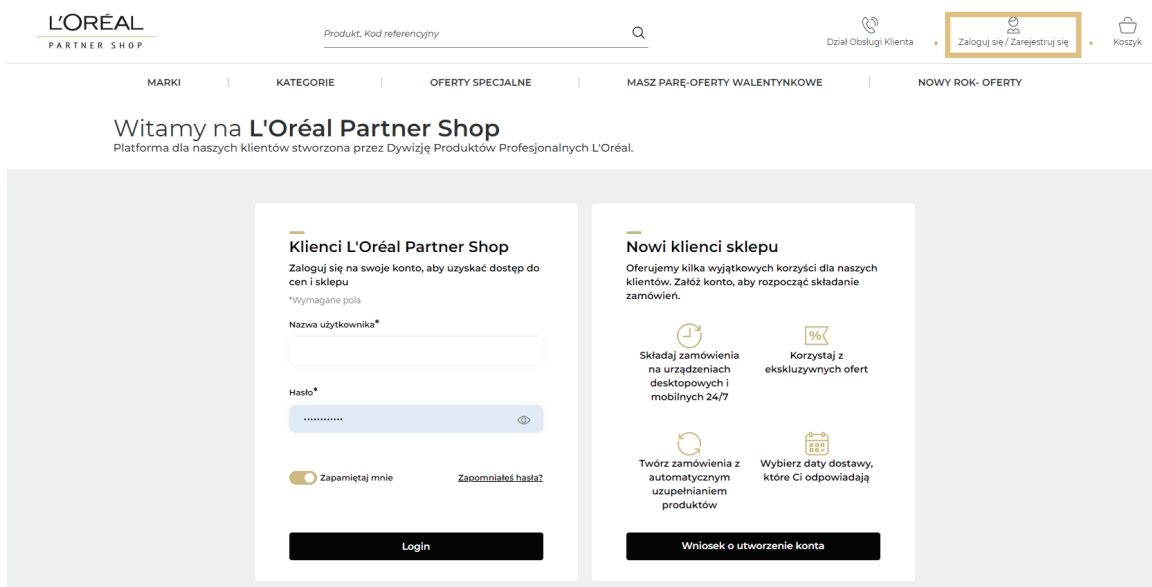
L'ORÉAL
PARTNER SHOP

Produkt, Kod referencyjny

Dział Obsługi Klienta

Zaloguj się / Zarejestruj się

Koszyk

MARKI | KATEGORIE | OFERTY SPECJALNE | MASZ PARĘ-OFERTY WALENTYNKOWE | NOWY ROK- OFERTY

Witamy na **L'Oréal Partner Shop**
Platforma dla naszych klientów stworzona przez Dywizję Produktów Profesjonalnych L'Oréal.

Klienci L'Oréal Partner Shop
Zaloguj się na swoje konto, aby uzyskać dostęp do cen i sklepu
*Wymagane pola

Nazwa użytkownika*

Hasło*
••••••••••••

Zapamiętaj mnie

Zapomniałeś hasła?

Login

Nowi klienci sklepu
Oferujemy kilka wyjątkowych korzyści dla naszych klientów. Załóż konto, aby rozpocząć składanie zamówień.

%

Składaj zamówienia na urządzeniach desktopowych i mobilnych 24/7

Korzystaj z ekskluzywnych ofert

Twórz zamówienia z automatycznym uzupełnianiem produktów

Wybierz daty dostawy, które Ci odpowiadają

Wniosek o utworzenie konta